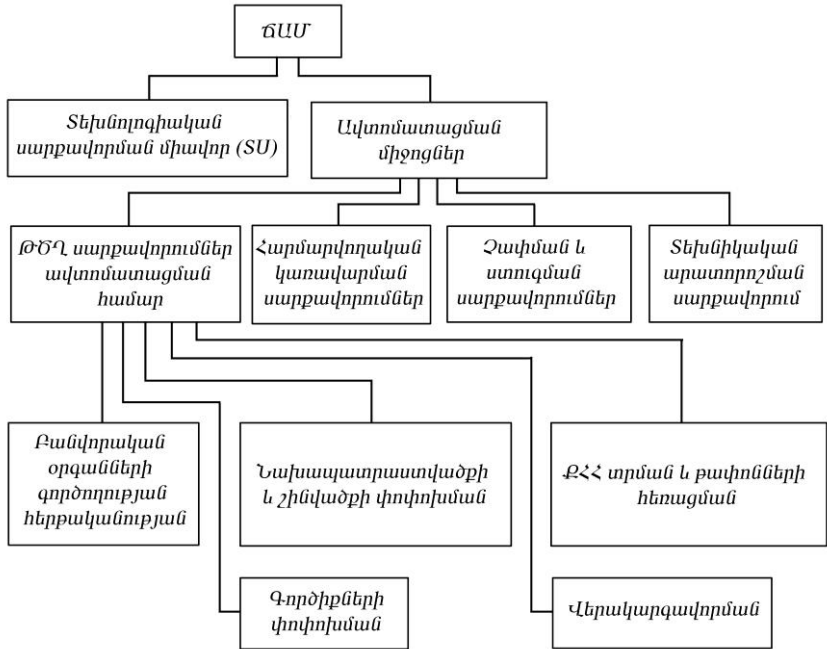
ՃԱՄ

Տեխնոլոգիական սարքավորման միավոր (ՏՍ)

Ավտոմատացման միջոցներ

ԹԾՂ սարքավորումներ ավտոմատացման համար

Հարմարվողական կառավարման սարքավորումներ

Չափման և ստուգման սարքավորումներ

Տեխնիկական արատորոշման սարքավորում

Բանվորական օրգանների գործողության հերթականության

Նախապատրաստվածքի և շինվածքի փոփոխման

ՔՀՀ տրման և թափոնների հեռացման

Գործիքների փոփոխման

Վերակարգավորման